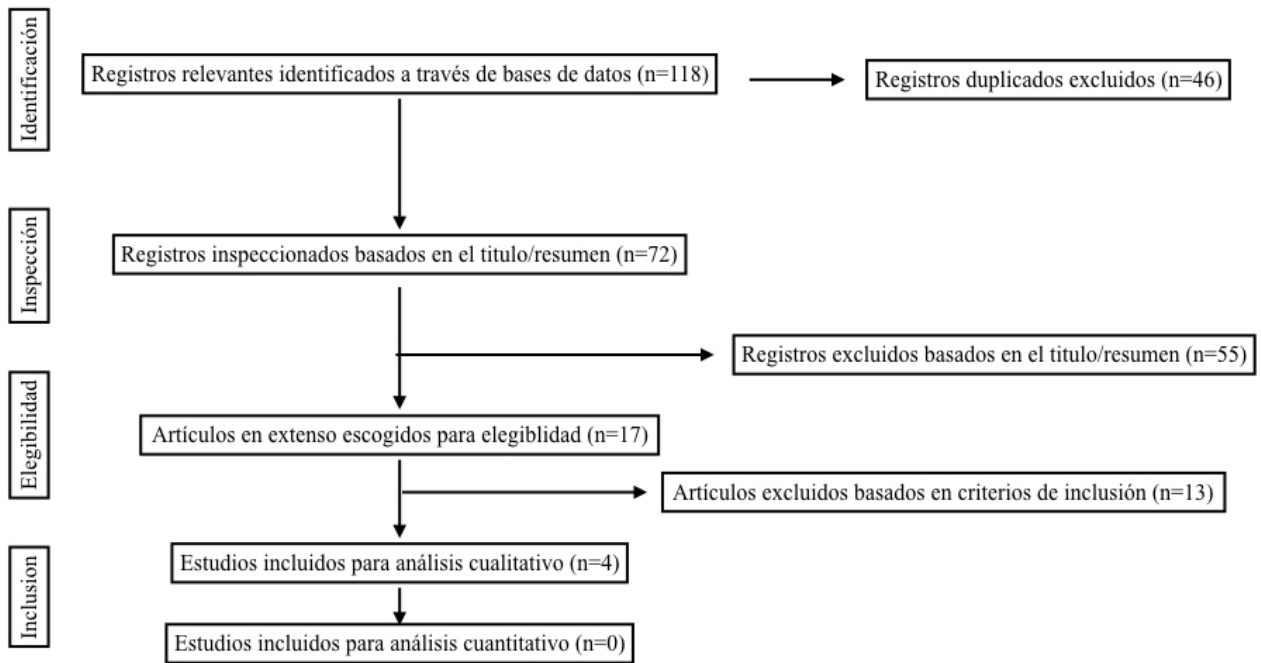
Identificación

Registros relevantes identificados a través de bases de datos (n=118)

Registros duplicados excluidos (n=46)

Inspección

Registros inspeccionados basados en el titulo/resumen (n=72)

Registros excluidos basados en el titulo/resumen (n=55)

Elegibilidad

Artículos en extenso escogidos para elegiblidad (n=17)

Artículos excluidos basados en criterios de inclusión (n=13)

Inclusion

Estudios incluidos para análisis cualitativo (n=4)

Estudios incluidos para análisis cuantitativo (n=0)